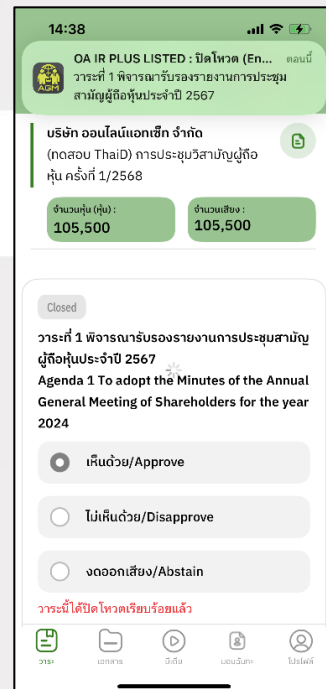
14:38

AGM

OA IR PLUS LISTED : ปิดโหวต (En... ตอนนี้

วาระที่ 1 พิจารณารับรองรายงานการประชุมสามัญผู้ถือหุ้นประจำปี 2567

บริษัท ออนไลน์แอเซ็ท จำกัด

(ทดสอบ ThaiD) การประชุมวิสามัญผู้ถือหุ้น ครั้งที่ 1/2568

จำนวนหุ้น (หุ้น) :

105,500

จำนวนเสียง :

105,500

Closed

วาระที่ 1 พิจารณารับรองรายงานการประชุมสามัญผู้ถือหุ้นประจำปี 2567

Agenda 1 To adopt the Minutes of the Annual General Meeting of Shareholders for the year 2024

เห็นด้วย/Approve

ไม่เห็นด้วย/Disapprove

งดออกเสียง/Abstain

วาระนี้ได้ปิดโหวตเรียบร้อยแล้ว

วาระ

เอกสาร

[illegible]

มอบฉันทะ

โปรไฟล์